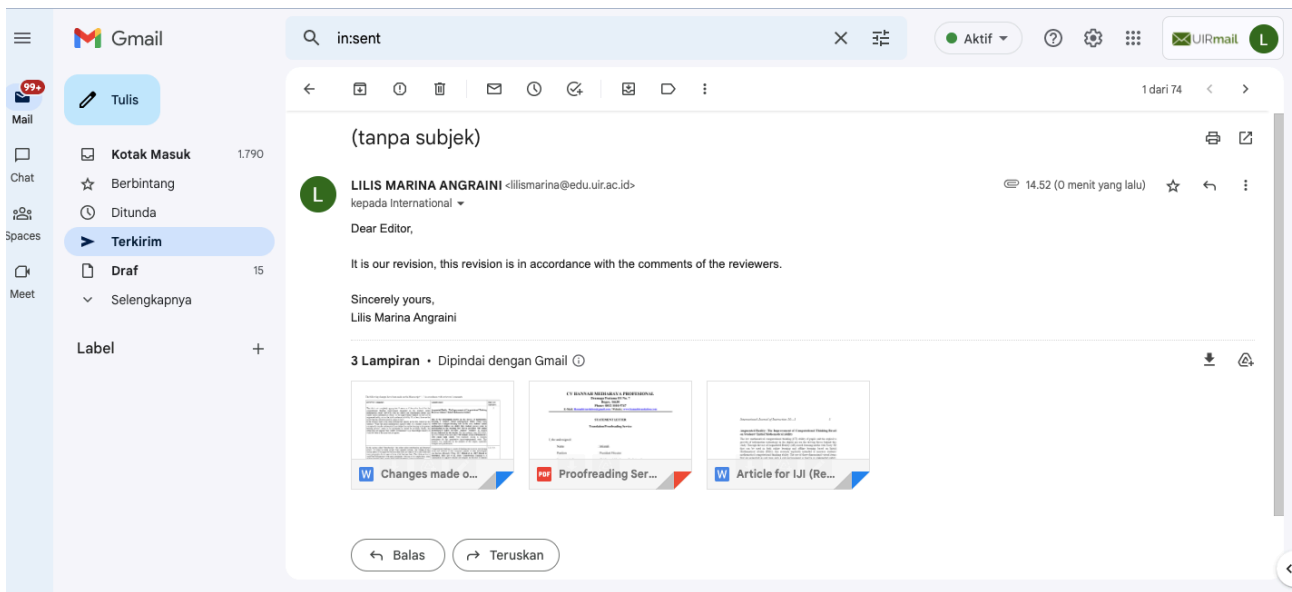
Gmail

in:sent

Aktif

UIRmail L

99+
Mail

Chat

Spaces

Meet

Tulis

Kotak Masuk 1.790
Berbintang
Ditunda
Terkirim
Draf 15
Selengkapnya

Label +

1 dari 74

(tanpa subjek)

LILIS MARINA ANGRAINI <lilismarina@edu.uir.ac.id>
kepada International

14.52 (0 menit yang lalu)

Dear Editor,

It is our revision, this revision is in accordance with the comments of the reviewers.

Sincerely yours,
Lilis Marina Angraini

3 Lampiran • Dipindai dengan Gmail

CV HANNAH MEDIARAYA PROFESIONAL

STATEMENT LETTER

Changes made o...

Proofreading Ser...

Article for IJI (Re...

Balas

Teruskan